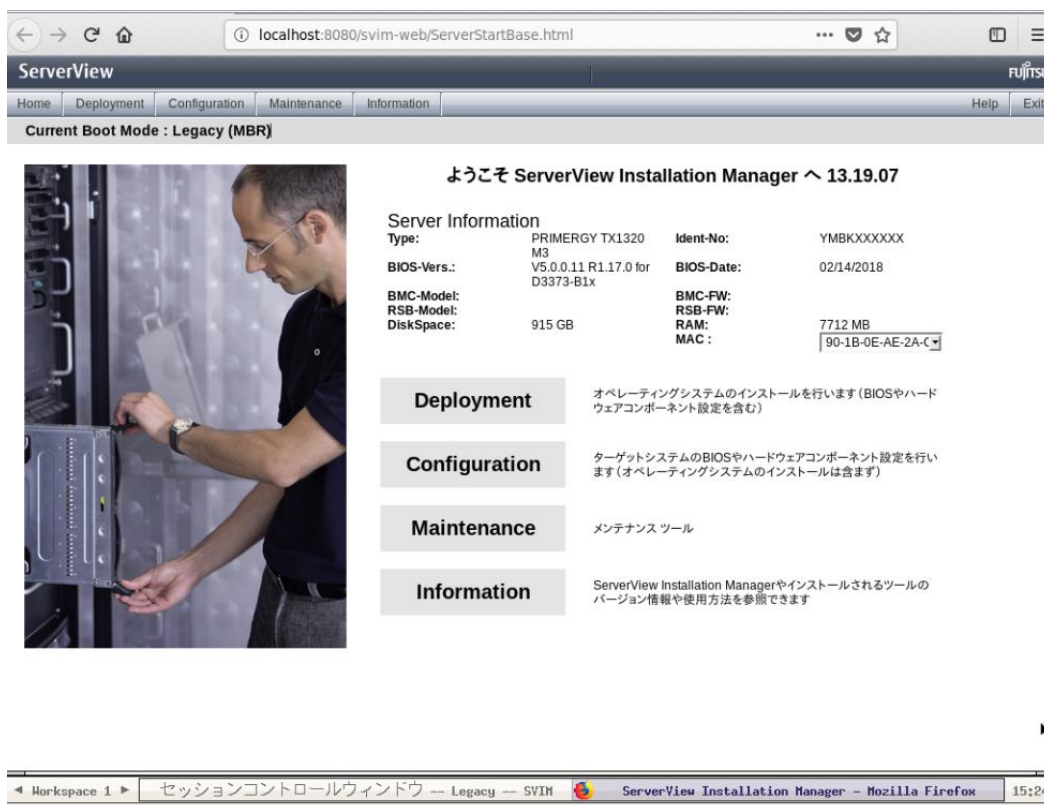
localhost:8080/svim-web/ServerStartBase.html

ServerView

FUJITSU

Home | Deployment | Configuration | Maintenance | Information | Help | Exit

Current Boot Mode : Legacy (MBR)

ようこそ ServerView Installation Manager へ 13.19.07

Server Information

| | | | |
|---|---|---|---|
| Type: | PRIMERGY TX1320 M3 | Ident-No: | YMBKXXXXXX |
| BIOS-Vers.: | V5.0.0.11 R1.17.0 for D3373-B1x | BIOS-Date: | 02/14/2018 |
| BMC-Model: | | BMC-FW: | |
| RSB-Model: | | RSB-FW: | |
| DiskSpace: | 915 GB | RAM: | 7712 MB |
| | | MAC : | 90-1B-0E-AE-2A-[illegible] |

Deployment
オペレーティングシステムのインストールを行います(BIOSやハードウェアコンポーネント設定を含む)

Configuration
ターゲットシステムのBIOSやハードウェアコンポーネント設定を行います(オペレーティングシステムのインストールは含まず)

Maintenance
メンテナンス ツール

Information
ServerView Installation Managerやインストールされるツールのバージョン情報や使用方法を参照できます

◄ Workspace 1 ► | セッションコントロールウィンドウ -- Legacy -- SVIM | ServerView Installation Manager - Mozilla Firefox | 15:2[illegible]